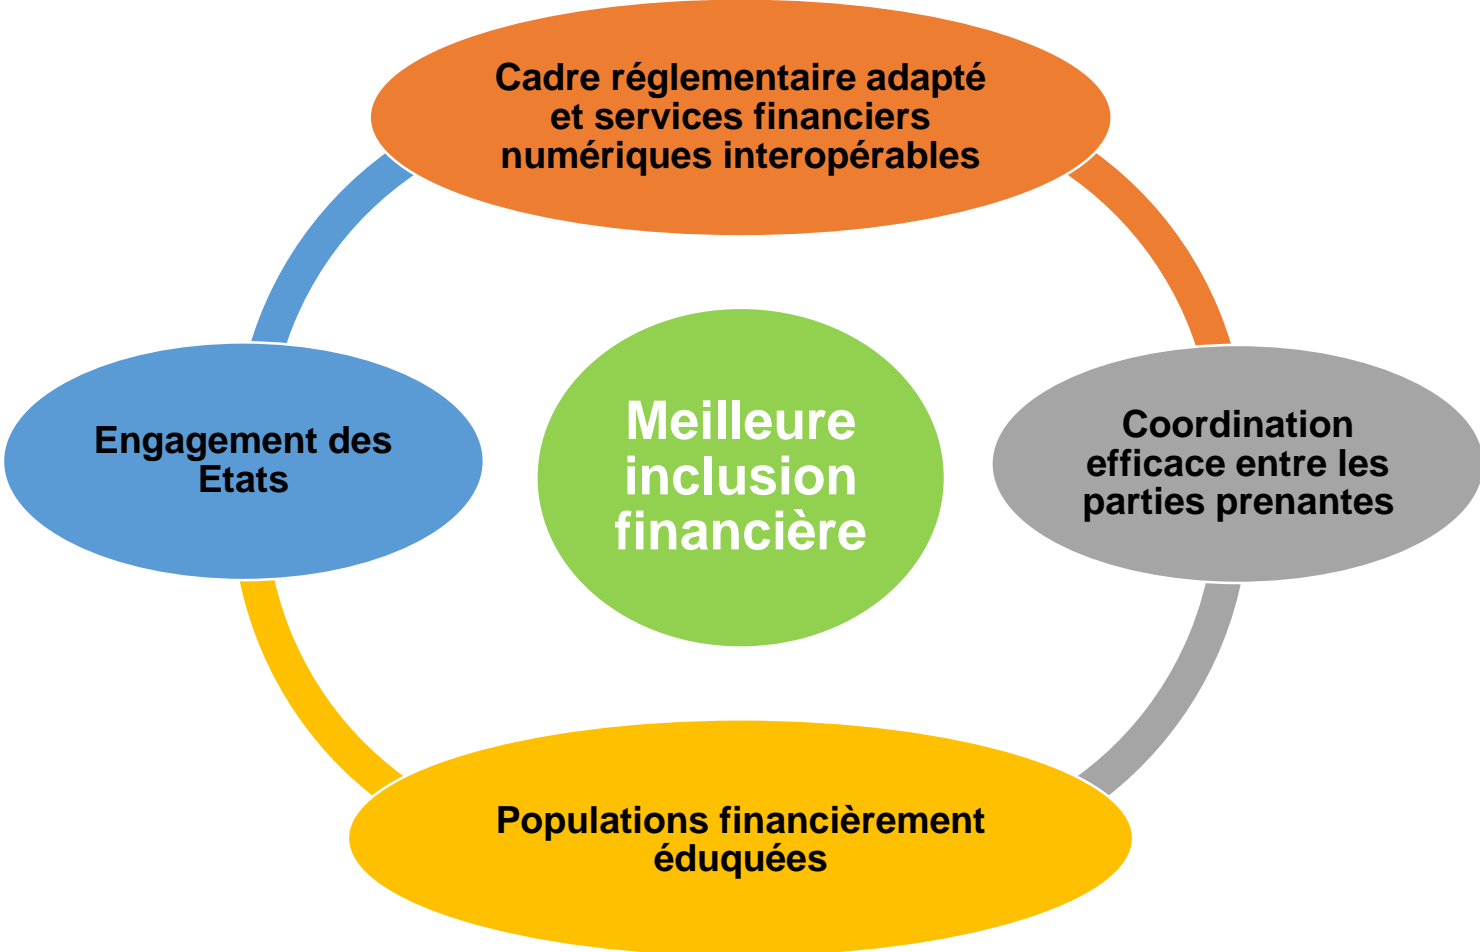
Cadre réglementaire adapté et services financiers numériques interopérables

Engagement des Etats

Meilleure inclusion financière

Coordination efficace entre les parties prenantes

Populations financièrement éduquées